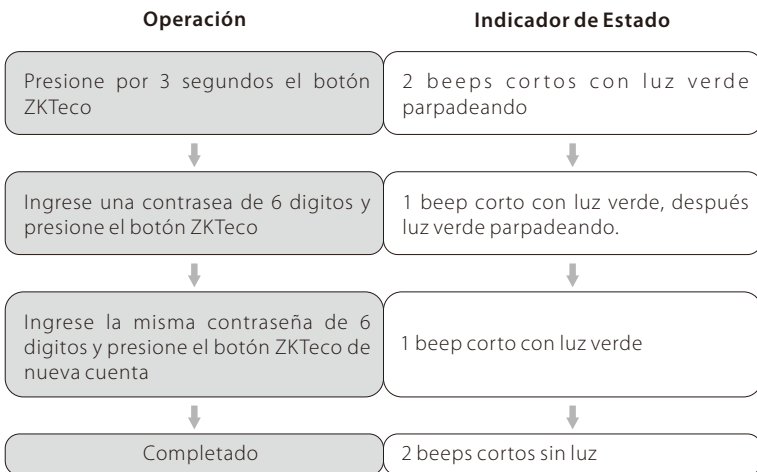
| Operación | Indicador de Estado |
|---|---|
| Presione por 3 segundos el botón ZKTeco | 2 beeps cortos con luz verde parpadeando |
| Ingrese una contrasea de 6 digitos y presione el botón ZKTeco | 1 beep corto con luz verde, después luz verde parpadeando. |
| Ingrese la misma contraseña de 6 digitos y presione el botón ZKTeco de nueva cuenta | 1 beep corto con luz verde |
| Completado | 2 beeps cortos sin luz |